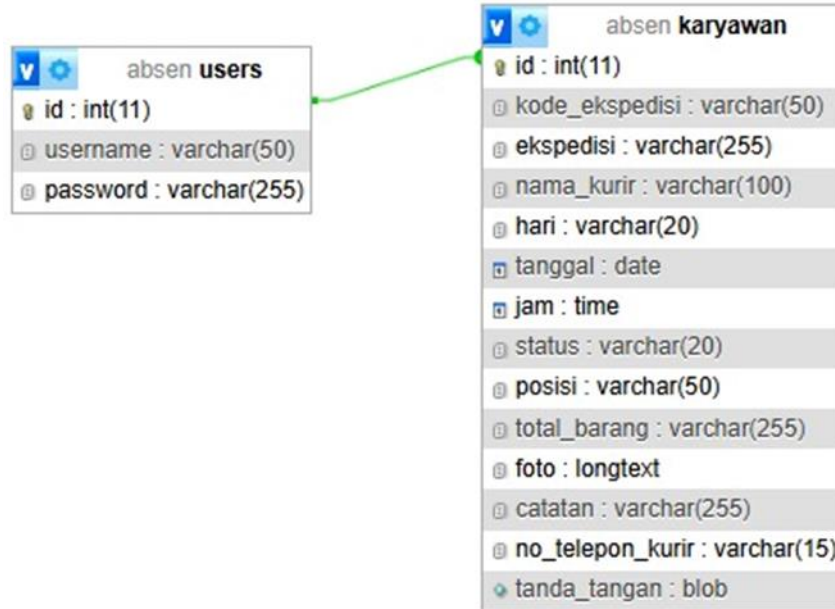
v absen users
id : int(11)
username : varchar(50)
password : varchar(255)

v absen karyawan
id : int(11)
kode_ekspedisi : varchar(50)
ekspedisi : varchar(255)
nama_kurir : varchar(100)
hari : varchar(20)
tanggal : date
jam : time
status : varchar(20)
posisi : varchar(50)
total_barang : varchar(255)
foto : longtext
catatan : varchar(255)
no_telepon_kurir : varchar(15)
tanda_tangan : blob